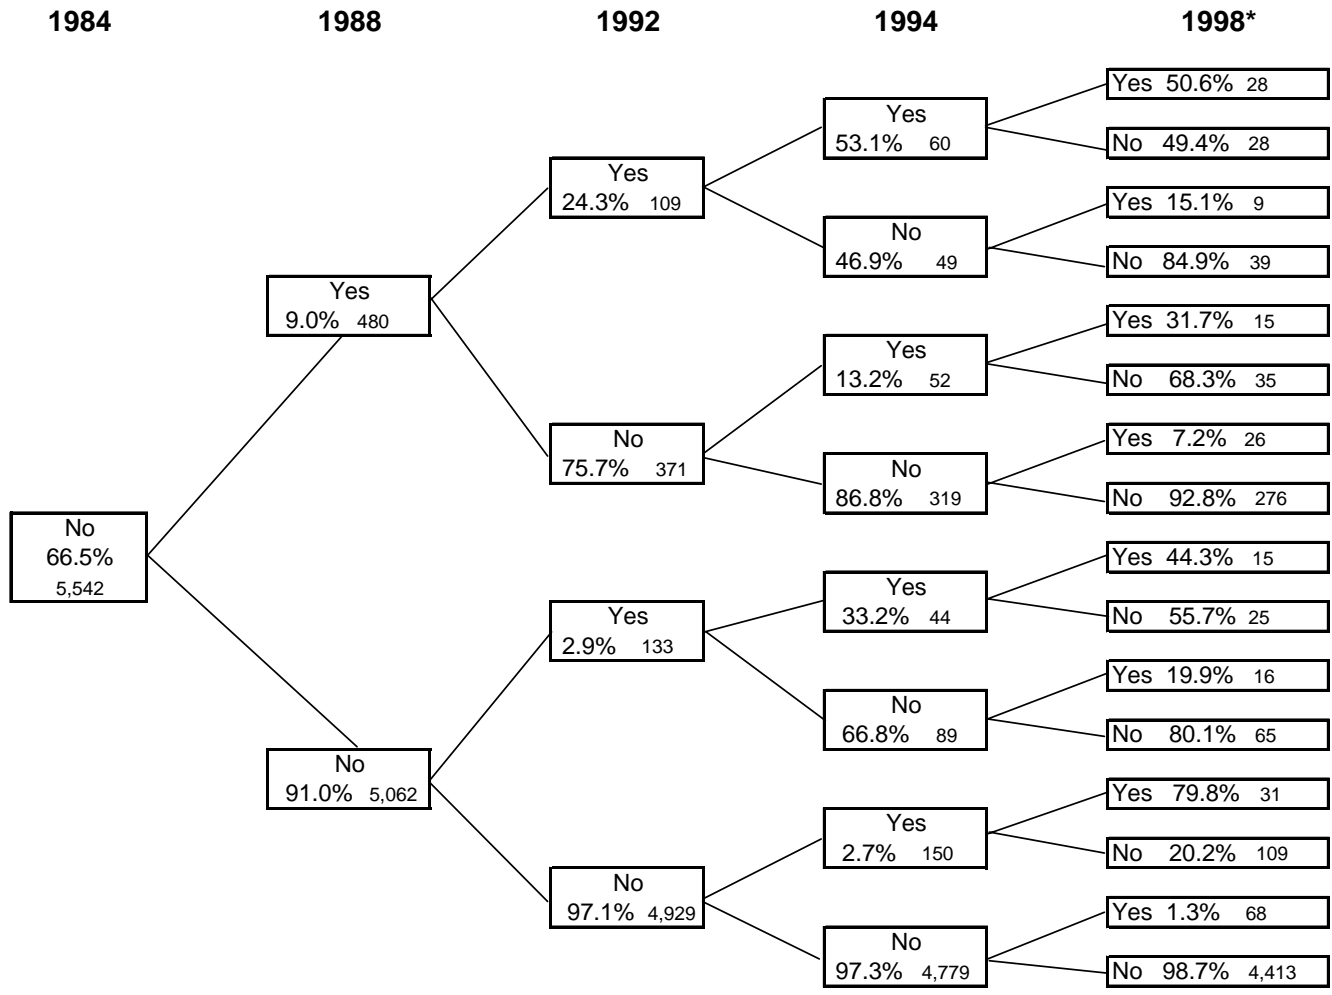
1984 1988 1992 1994 1998*

No
66.5%
5,542

Yes
9.0% 480

Yes
24.3% 109

Yes
53.1% 60

Yes 50.6% 28

No 49.4% 28

No
46.9% 49

Yes 15.1% 9

No 84.9% 39

No
75.7% 371

Yes
13.2% 52

Yes 31.7% 15

No 68.3% 35

No
86.8% 319

Yes 7.2% 26

No 92.8% 276

No
91.0% 5,062

Yes
2.9% 133

Yes
33.2% 44

Yes 44.3% 15

No 55.7% 25

No
66.8% 89

Yes 19.9% 16

No 80.1% 65

No
97.1% 4,929

Yes
2.7% 150

Yes 79.8% 31

No 20.2% 109

No
97.3% 4,779

Yes 1.3% 68

No 98.7% 4,413